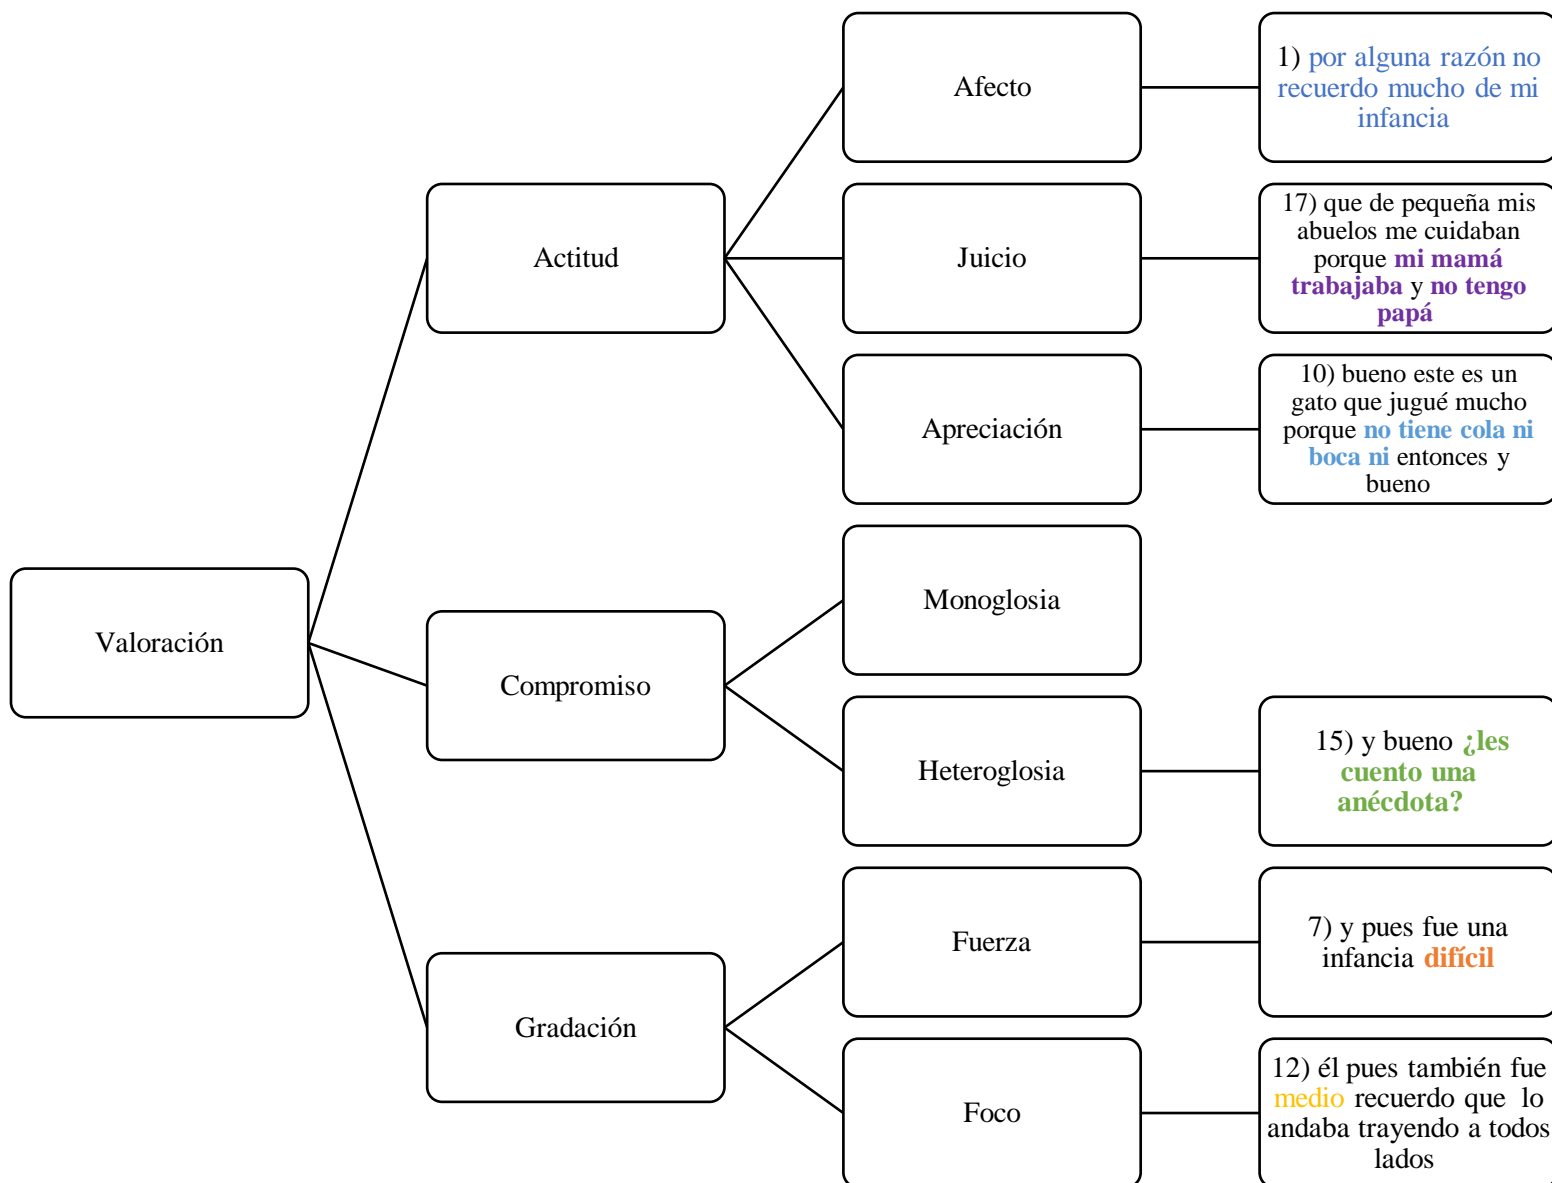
Valoración

Actitud

Afecto

1) por alguna razón no recuerdo mucho de mi infancia

Juicio

17) que de pequeña mis abuelos me cuidaban porque mi mamá trabajaba y no tengo papá

Apreciación

10) bueno este es un gato que jugué mucho porque no tiene cola ni boca ni entonces y bueno

Compromiso

Monoglosia

Heteroglosia

15) y bueno ¿les cuento una anécdota?

Gradación

Fuerza

7) y pues fue una infancia difícil

Foco

12) él pues también fue medio recuerdo que lo andaba trayendo a todos lados